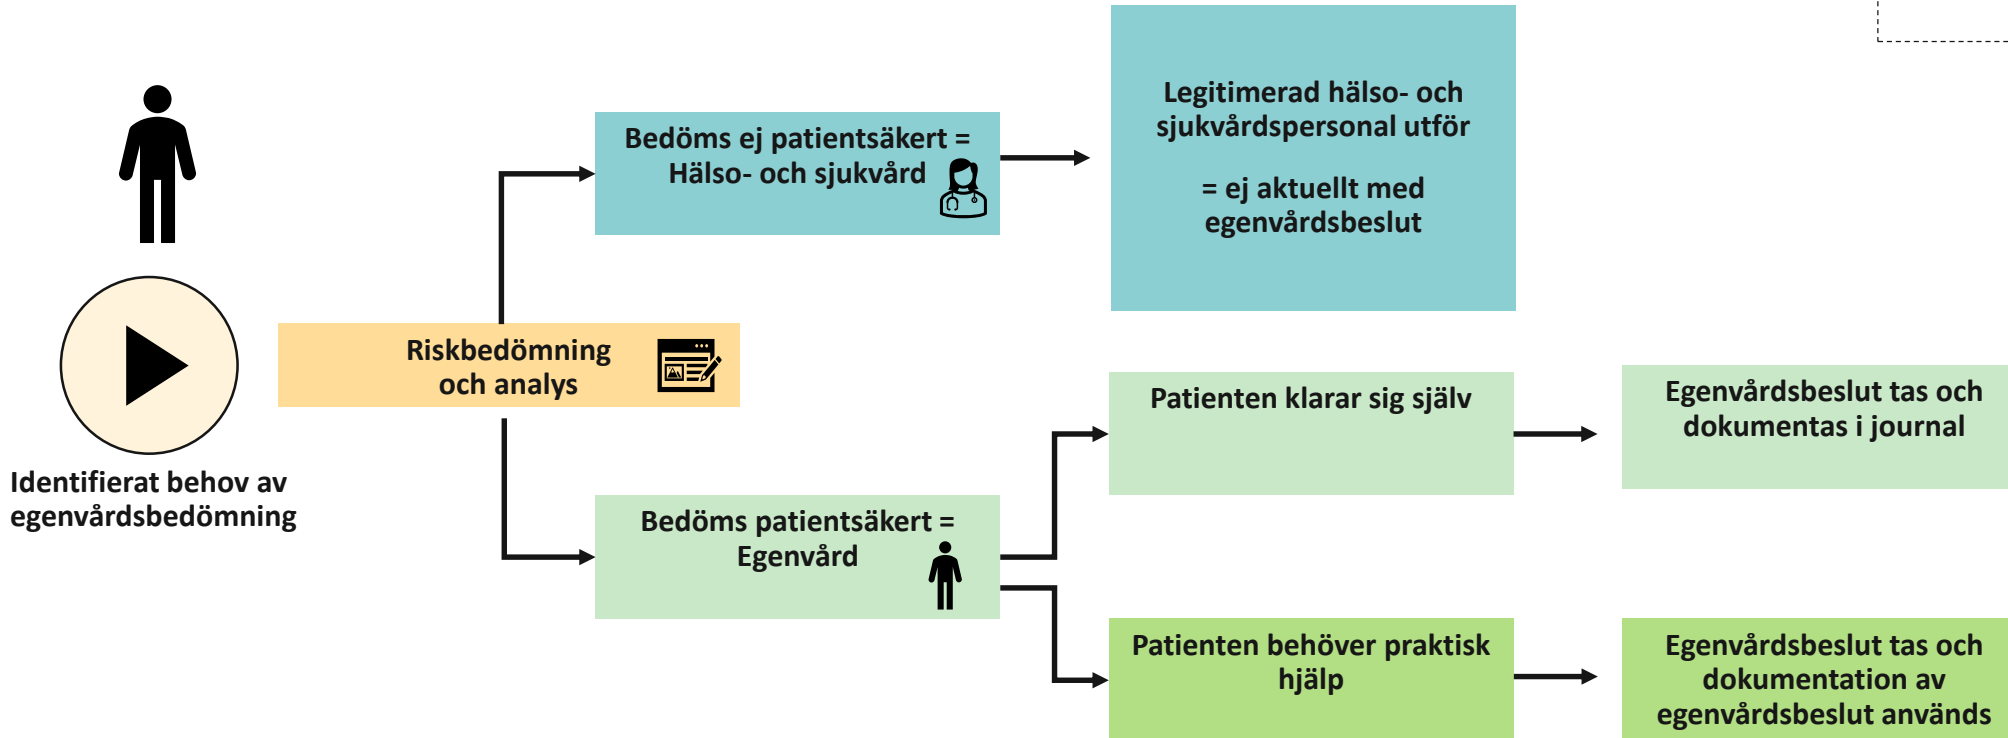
Identifierat behov av egenvårdsbedömning

Riskbedömning och analys

Bedöms ej patientsäkert = Hälso- och sjukvård

Legitimerad hälso- och sjukvårdspersonal utför

= ej aktuellt med egenvårdsbeslut

Bedöms patientsäkert = Egenvård

Patienten klarar sig själv

Egenvårdsbeslut tas och dokumentas i journal

Patienten behöver praktisk hjälp

Egenvårdsbeslut tas och dokumentation av egenvårdsbeslut används